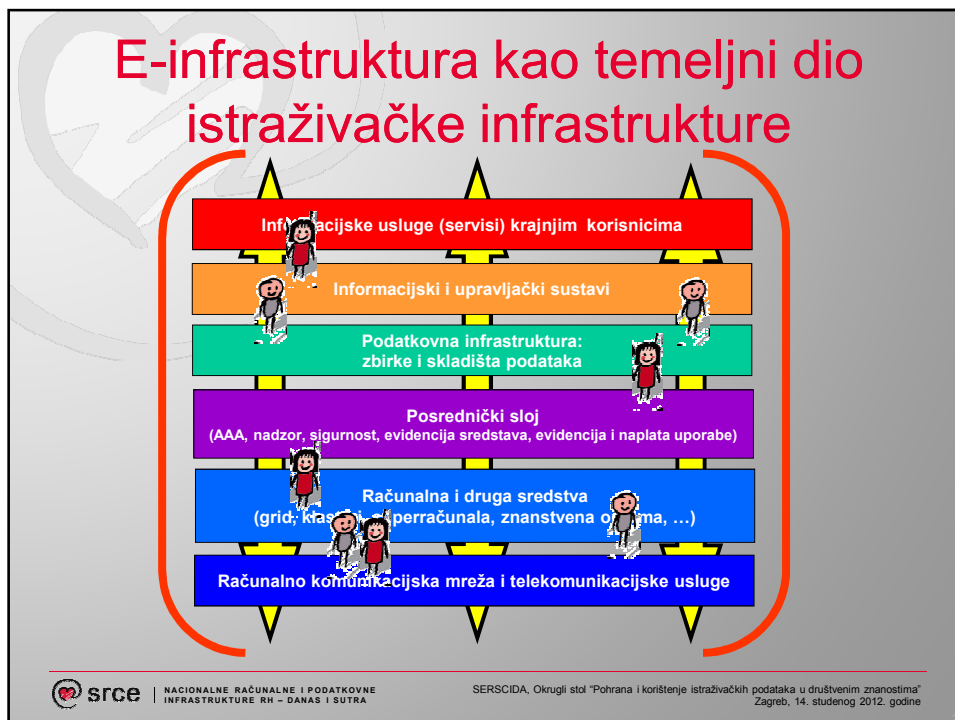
E-infrastruktura kao temeljni dio istraživačke infrastrukture

Inf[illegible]acijske usluge (servisi) krajnjim korisnicima

Informacijski i upravljački sustavi

Podatkovna infrastruktura: zbirke i skladišta podataka

Posrednički sloj (AAA, nadzor, sigurnost, evidencija sredstava, evidencija i naplata uporabe)

Računalna i druga sredstva (grid, klas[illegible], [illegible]perračunala, znanstvena o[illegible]ma, …)

Računalno ko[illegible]kacijska mreža i telekomunikacijske usluge

srce | NACIONALNE RAČUNALNE I PODATKOVNE INFRASTRUKTURE RH – DANAS I SUTRA

SERSCIDA, Okrugli stol "Pohrana i korištenje istraživačkih podataka u društvenim znanostima" Zagreb, 14. studenog 2012. godine